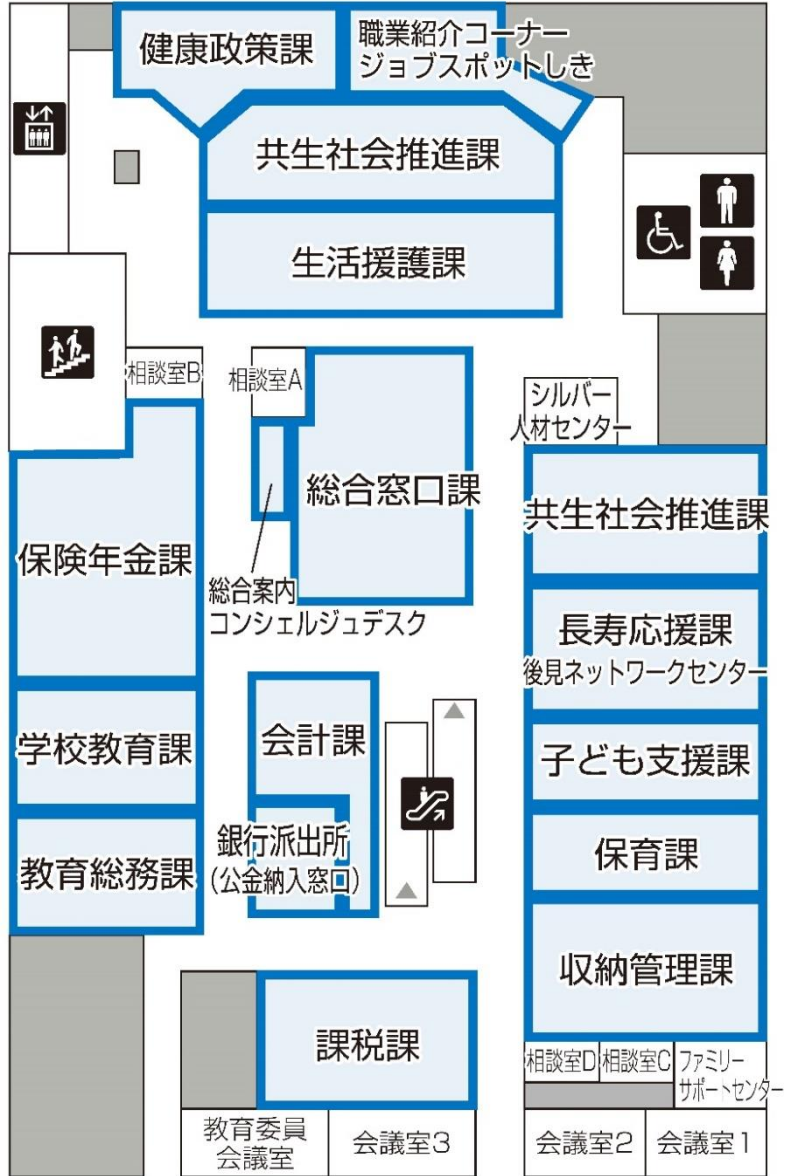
健康政策課
職業紹介コーナー
ジョブスポットしき
共生社会推進課
生活援護課
相談室B
相談室A
シルバー
人材センター
総合窓口課
共生社会推進課
保険年金課
総合案内
コンシェルジュデスク
長寿応援課
後見ネットワークセンター
学校教育課
会計課
子ども支援課
銀行派出所
(公金納入窓口)
保育課
教育総務課
収納管理課
課税課
相談室D
相談室C
ファミリー
サポートセンター
教育委員
会議室
会議室3
会議室2
会議室1